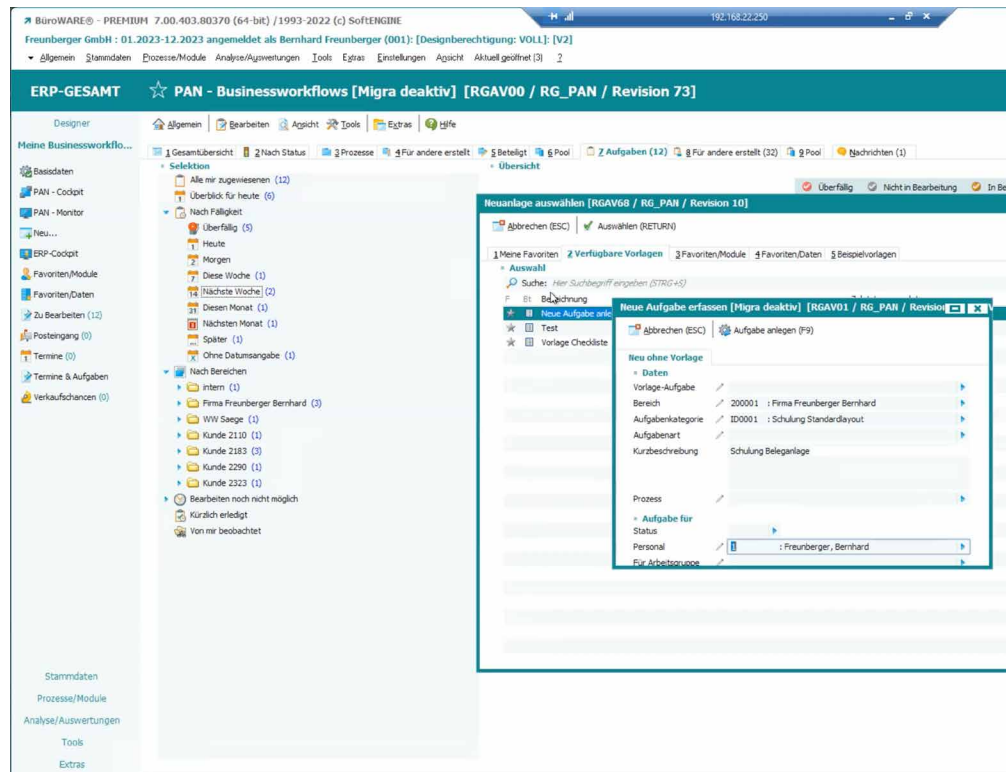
BüroWARE® - PREMIUM 7.00.403.80370 (64-bit) /1993-2022 (c) SoftENGINE
192.168.22.250
Freunberger GmbH : 01.2023-12.2023 angemeldet als Bernhard Freunberger (001): [Designberechtigung: VOLL]: [V2]
Allgemein Stammdaten Prozesse/Module Analyse/Auswertungen Tools Extras Einstellungen Ansicht Aktuell geöffnet (3) ?

ERP-GESAMT
PAN - Businessworkflows [Migra deaktiv] [RGAV00 / RG_PAN / Revision 73]

Designer
Meine Businessworkflo...
Basisdaten
PAN - Cockpit
PAN - Monitor
Neu...
ERP-Cockpit
Favoriten/Module
Favoriten/Daten
Zu Bearbeiten (12)
Posteingang (0)
Termine (0)
Termine & Aufgaben
Verkaufschancen (0)

Allgemein Bearbeiten Ansicht Tools Extras Hilfe

1 Gesamtübersicht 2 Nach Status 3 Prozesse 4 Für andere erstellt 5 Beteiligt 6 Pool 7 Aufgaben (12) 8 Für andere erstellt (32) 9 Pool Nachrichten (1)

Selektion
Alle mir zugewiesenen (12)
Überblick für heute (6)
Nach Fälligkeit
Überfällig (5)
Heute
Morgen
Diese Woche (1)
Nächste Woche (2)
Diesen Monat (1)
Nächsten Monat (1)
Später (1)
Ohne Datumsangabe (1)
Nach Bereichen
intern (1)
Firma Freunberger Bernhard (3)
WW Saege (1)
Kunde 2110 (1)
Kunde 2183 (3)
Kunde 2290 (1)
Kunde 2323 (1)
Bearbeiten noch nicht möglich
Kürzlich erledigt
Von mir beobachtet

Übersicht
Überfällig Nicht in Bearbeitung In Be

Neuanlage auswählen [RGAV68 / RG_PAN / Revision 10]
Abbrechen (ESC) Auswählen (RETURN)
1 Meine Favoriten 2 Verfügbare Vorlagen 3 Favoriten/Module 4 Favoriten/Daten 5 Beispielvorlagen
Auswahl
Suche: Hier Suchbegriff eingeben (STRG+S)
F Bt Bezeichnung
Neue Aufgabe anle
Test
Vorlage Checkliste

Neue Aufgabe erfassen [Migra deaktiv] [RGAV01 / RG_PAN / Revisio
Abbrechen (ESC) Aufgabe anlegen (F9)
Neu ohne Vorlage
Daten
Vorlage-Aufgabe
Bereich 200001 : Firma Freunberger Bernhard
Aufgabenkategorie ID0001 : Schulung Standardlayout
Aufgabenart
Kurzbeschreibung Schulung Beleganlage
Prozess
Aufgabe für
Status
Personal 1 : Freunberger, Bernhard
Für Arbeitsgruppe

Stammdaten
Prozesse/Module
Analyse/Auswertungen
Tools
Extras